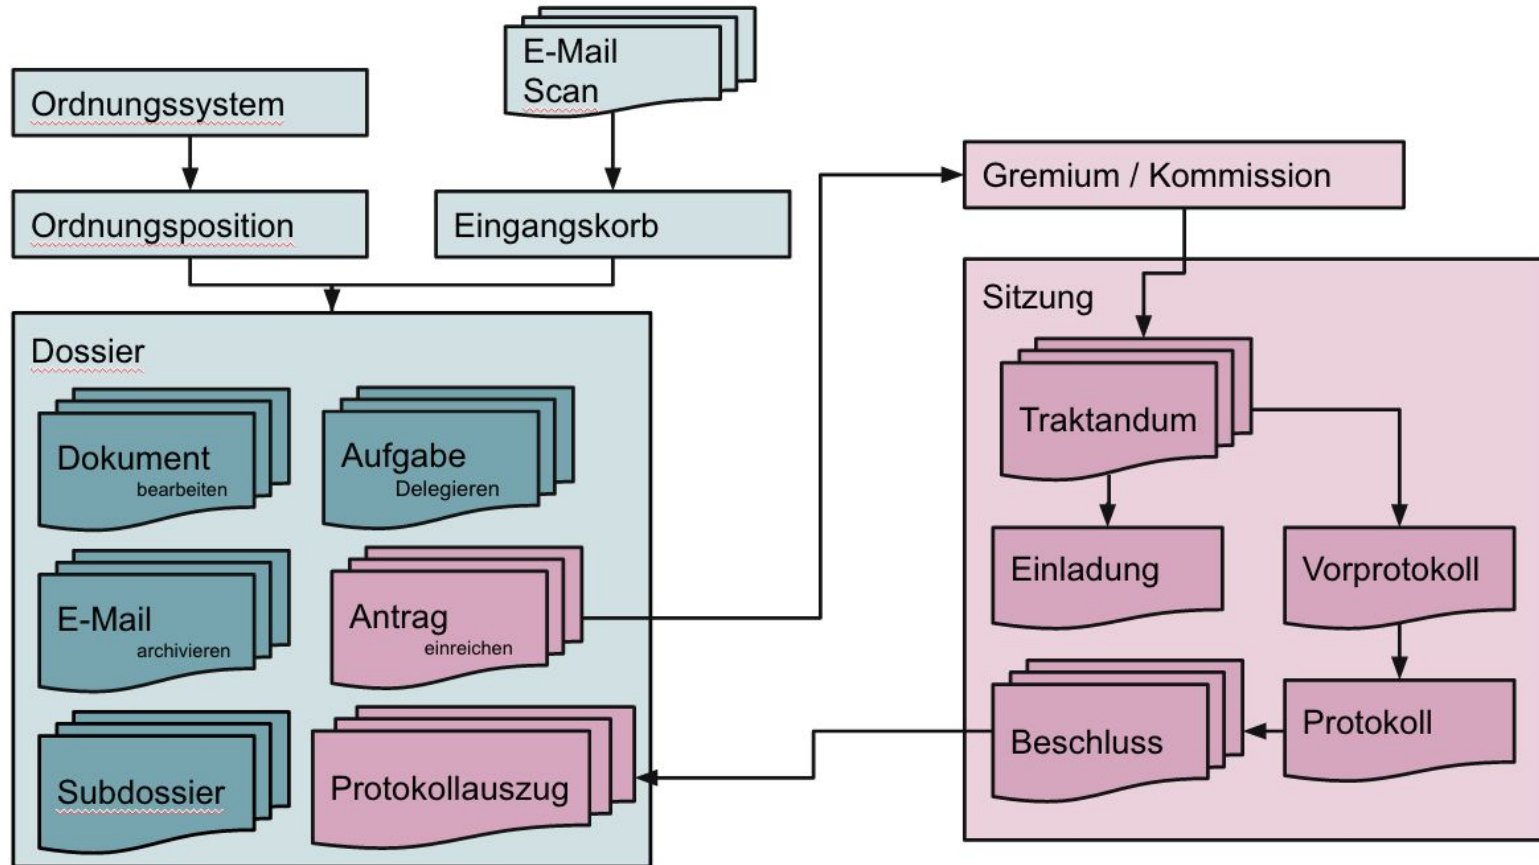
E-Mail
Scan

Ordnungssystem

Ordnungsposition

Eingangskorb

Gremium / Kommission

Dossier

Dokument
bearbeiten

Aufgabe
Delegieren

E-Mail
archivieren

Antrag
einreichen

Subdossier

Protokollauszug

Sitzung

Traktandum

Einladung

Vorprotokoll

Beschluss

Protokoll